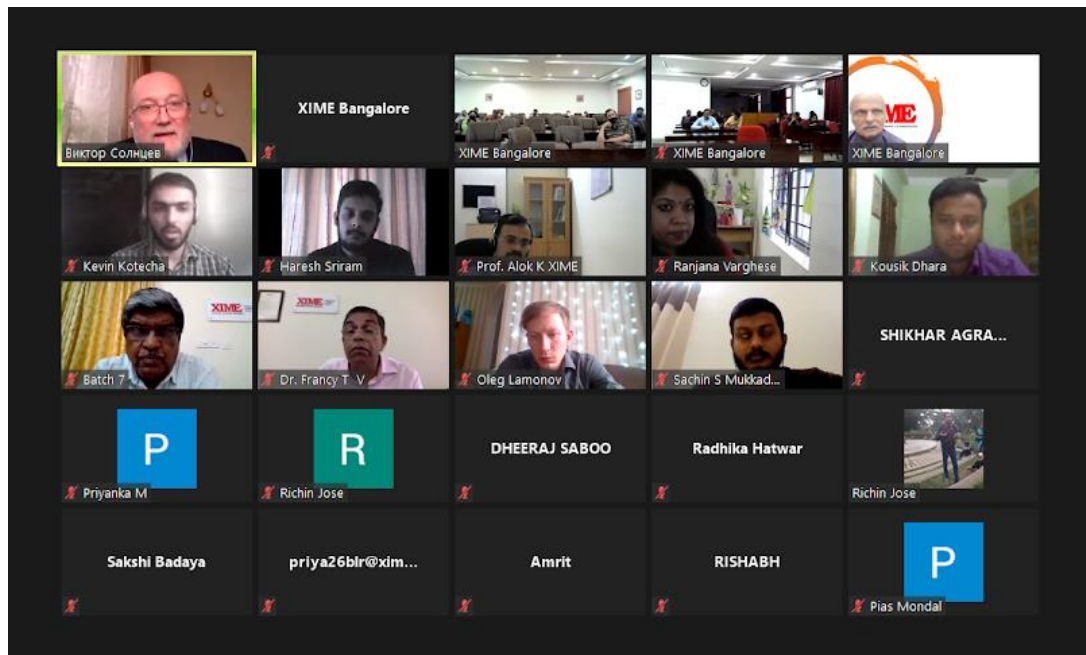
Виктор Солнцев

XIME Bangalore

XIME Bangalore

XIME Bangalore

XIME

XIME Bangalore

Kevin Kotecha

Haresh Sriram

Prof. Alok K XIME

Ranjana Varghese

Kousik Dhara

XIME

Batch 7

XIME

Dr. Francy T V

Oleg Lamonov

Sachin S Mukkad...

SHIKHAR AGRA...

P

Priyanka M

R

Richin Jose

DHEERAJ SABOO

Radhika Hatwar

Richin Jose

Sakshi Badaya

priya26blr@xim...

Amrit

RISHABH

P

Pias Mondal